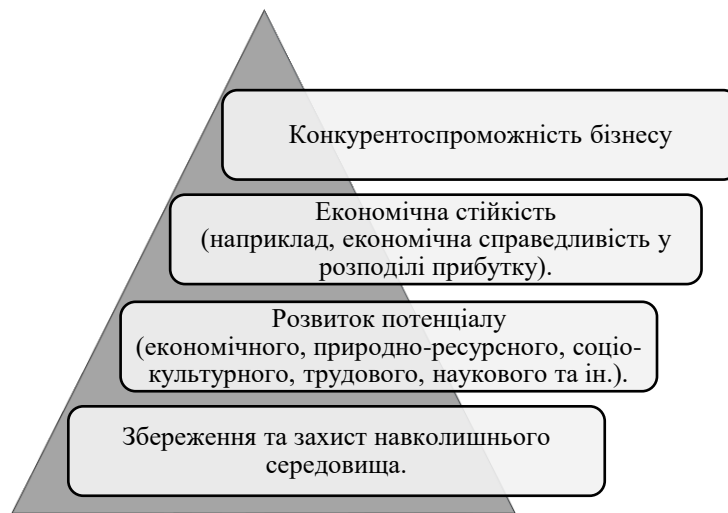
Конкурентоспроможність бізнесу

Економічна стійкість (наприклад, економічна справедливість у розподілі прибутку).

Розвиток потенціалу (економічного, природно-ресурсного, соціокультурного, трудового, наукового та ін.).

Збереження та захист навколишнього середовища.